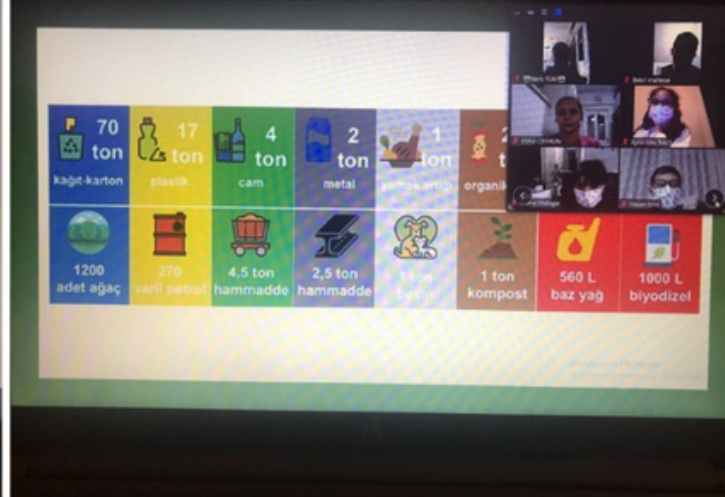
70 ton
kağıt-karton

17 ton
plastik

4 ton
cam

2 ton
metal

1 ton
yemek artığı

2 t
organik

1200 adet ağaç

270 varil petrol

4,5 ton hammadde

2,5 ton hammadde

1 ton besin

1 ton kompost

560 L baz yağ

1000 L biyodizel